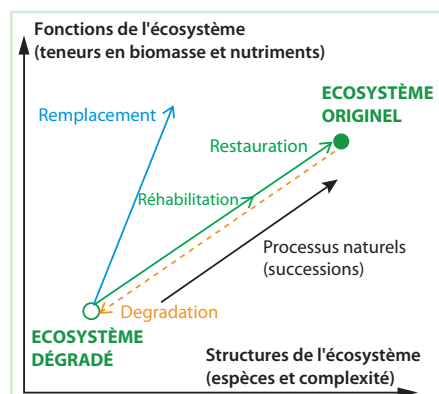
Fonctions de l'écosystème
(teneurs en biomasse et nutriments)

Remplacement

ECOSYSTÈME ORIGINEL

Restauration

Réhabilitation

Processus naturels (successions)

Degradation

ECOSYSTÈME DÉGRADÉ

Structures de l'écosystème
(espèces et complexité)